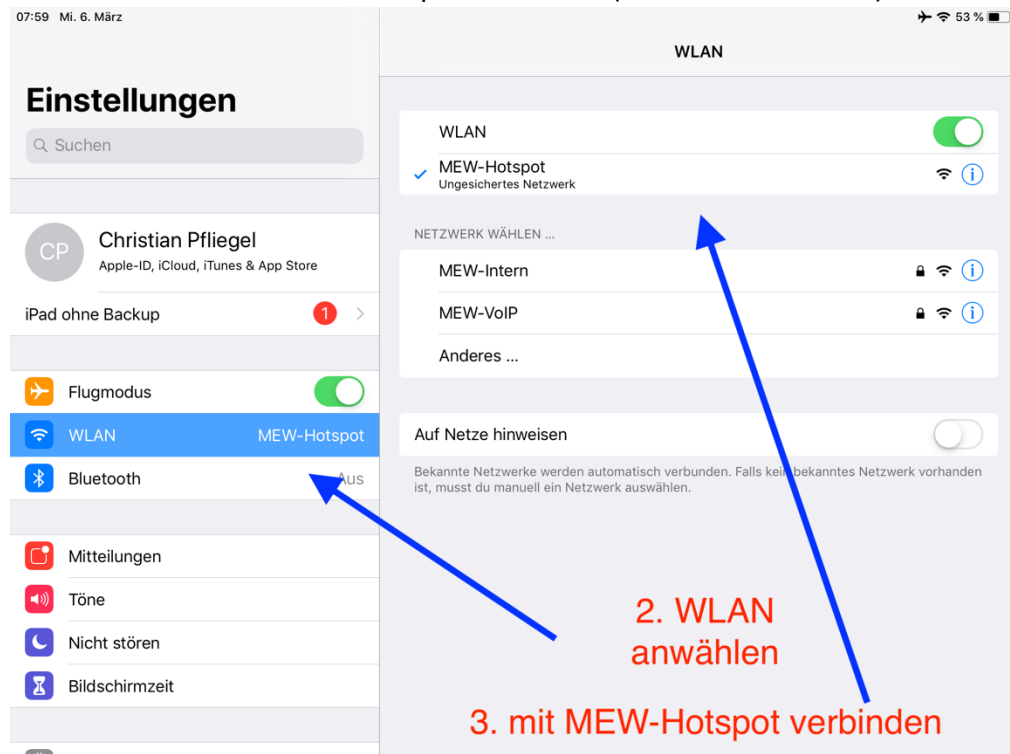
07:59 Mi. 6. März

53 %

Einstellungen

Suchen

CP

Christian Pfliegel

Apple-ID, iCloud, iTunes & App Store

iPad ohne Backup

1

Flugmodus

WLAN

MEW-Hotspot

Bluetooth

Aus

Mitteilungen

Töne

Nicht stören

Bildschirmzeit

WLAN

WLAN

MEW-Hotspot

Ungesichertes Netzwerk

NETZWERK WÄHLEN ...

MEW-Intern

MEW-VoIP

Anderes ...

Auf Netze hinweisen

Bekannte Netzwerke werden automatisch verbunden. Falls kein bekanntes Netzwerk vorhanden ist, musst du manuell ein Netzwerk auswählen.

2. WLAN anwählen

3. mit MEW-Hotspot verbinden